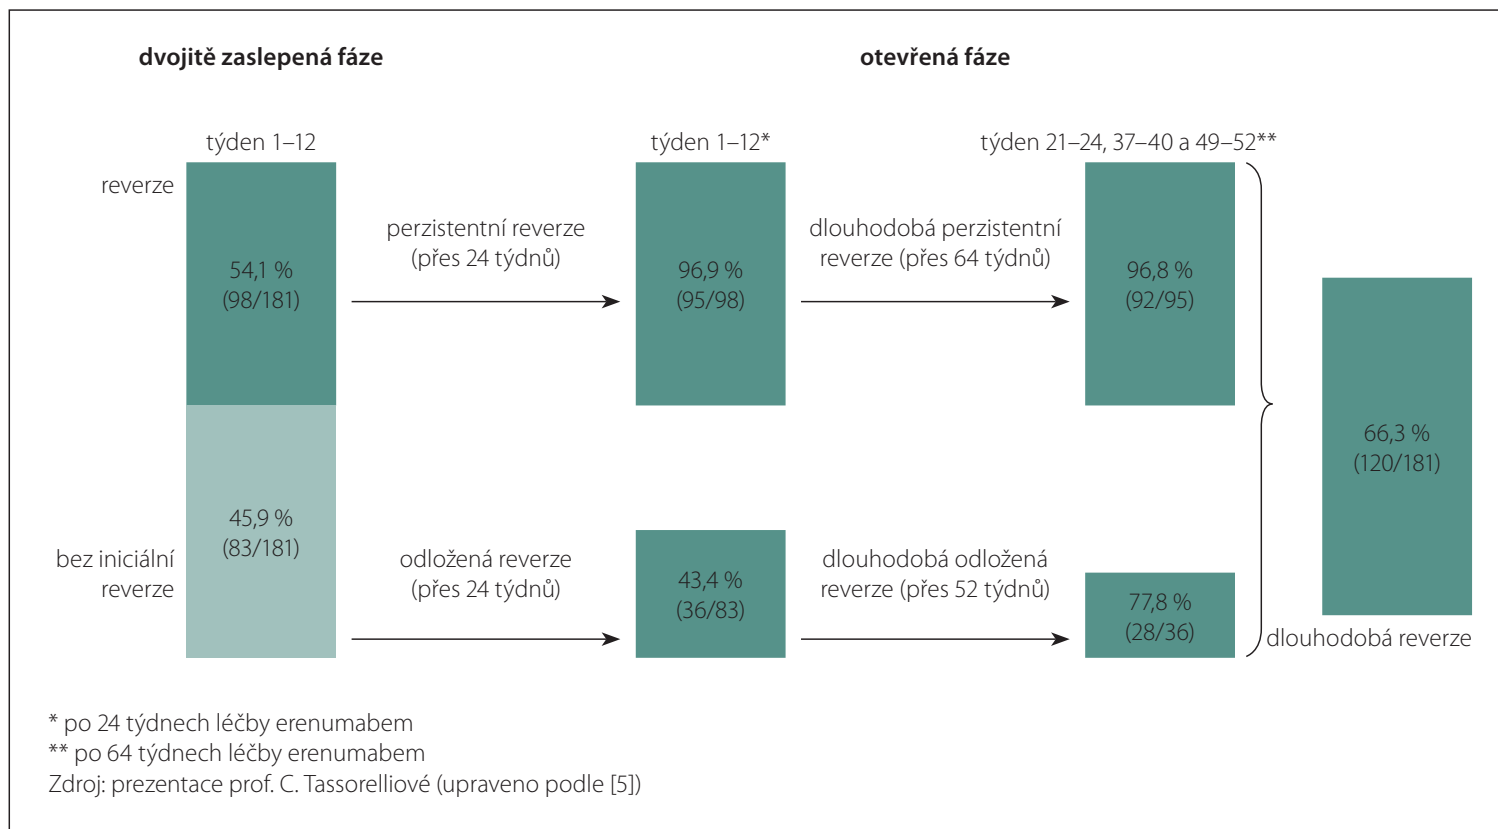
dvojitě zaslepená fáze

otevřená fáze

týden 1–12

týden 1–12*

týden 21–24, 37–40 a 49–52**

reverze

54,1 %
(98/181)

perzistentní reverze
(přes 24 týdnů)

96,9 %
(95/98)

dlouhodobá perzistentní
reverze (přes 64 týdnů)

96,8 %
(92/95)

66,3 %
(120/181)

bez iniciální
reverze

45,9 %
(83/181)

odložená reverze
(přes 24 týdnů)

43,4 %
(36/83)

dlouhodobá odložená
reverze (přes 52 týdnů)

77,8 %
(28/36)

dlouhodobá reverze

* po 24 týdnech léčby erenumabem
** po 64 týdnech léčby erenumabem
Zdroj: prezentace prof. C. Tassorelliové (upraveno podle [5])